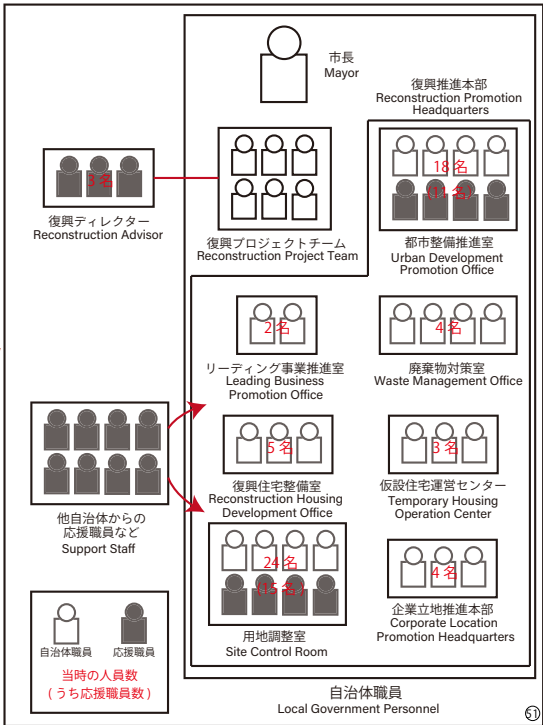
市長
Mayor

復興推進本部
Reconstruction Promotion Headquarters

3名

復興ディレクター
Reconstruction Advisor

復興プロジェクトチーム
Reconstruction Project Team

18名
(11名)

都市整備推進室
Urban Development Promotion Office

2名

リーディング事業推進室
Leading Business Promotion Office

4名

廃棄物対策室
Waste Management Office

他自治体からの応援職員など
Support Staff

5名

復興住宅整備室
Reconstruction Housing Development Office

3名

仮設住宅運営センター
Temporary Housing Operation Center

24名
(15名)

用地調整室
Site Control Room

4名

企業立地推進本部
Corporate Location Promotion Headquarters

自治体職員
応援職員
当時の人員数
(うち応援職員数)

自治体職員
Local Government Personnel

51